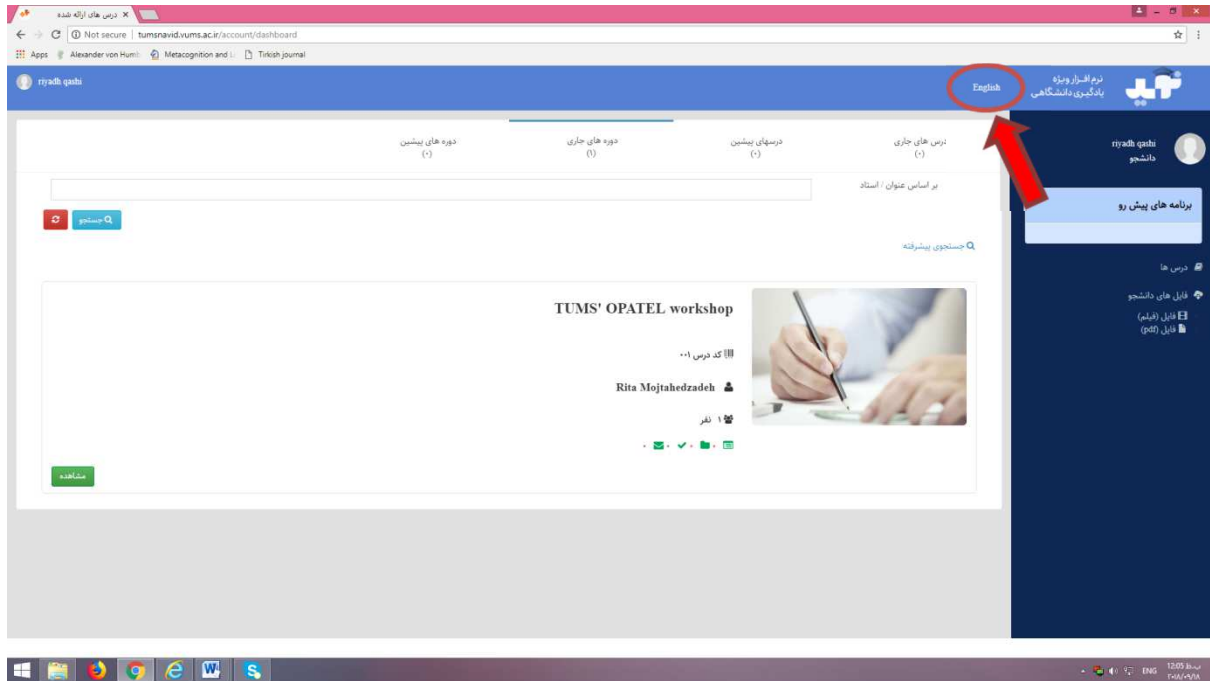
درس های ارائه شده ×

Not secure | tumsnavid.vums.ac.ir/account/dashboard

Apps Alexander von Humb Metacognition and Tirkish journal

riyadh qashi

English

نرم افزار ویژه یادگیری دانشگاهی

riyadh qashi
دانشجو

برنامه های پیش رو

درس ها
فایل های دانشجو
فایل (فیلم)
فایل (pdf)

درس های جاری (۰)

درسهای پیشین (۰)

دوره های جاری (۱)

دوره های پیشین (۰)

بر اساس عنوان / استاد

جستجو

جستجوی پیشرفته

TUMS' OPATEL workshop

کد درس ۰۰۱

Rita Mojtahedzadeh

۱ نفر

۰ ۰ ۰

مشاهده

ENG 12:05 ب.ظ ۲۰۱۸/۰۹/۱۸